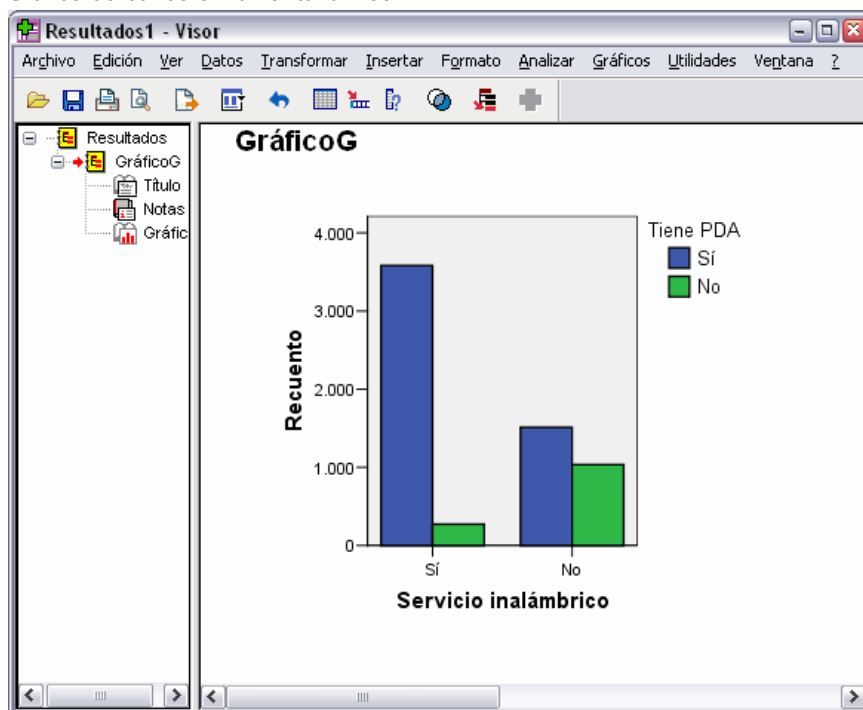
Resultados1 - Visor

Archivo Edición Ver Datos Transformar Insertar Formato Analizar Gráficos Utilidades Ventana ?

Resultados
GráficoG
Título
Notas
Gráfic

GráficoG

Tiene PDA
Sí
No

4.000
3.000
2.000
1.000
0

Recuento

Sí
No

Servicio inalámbrico